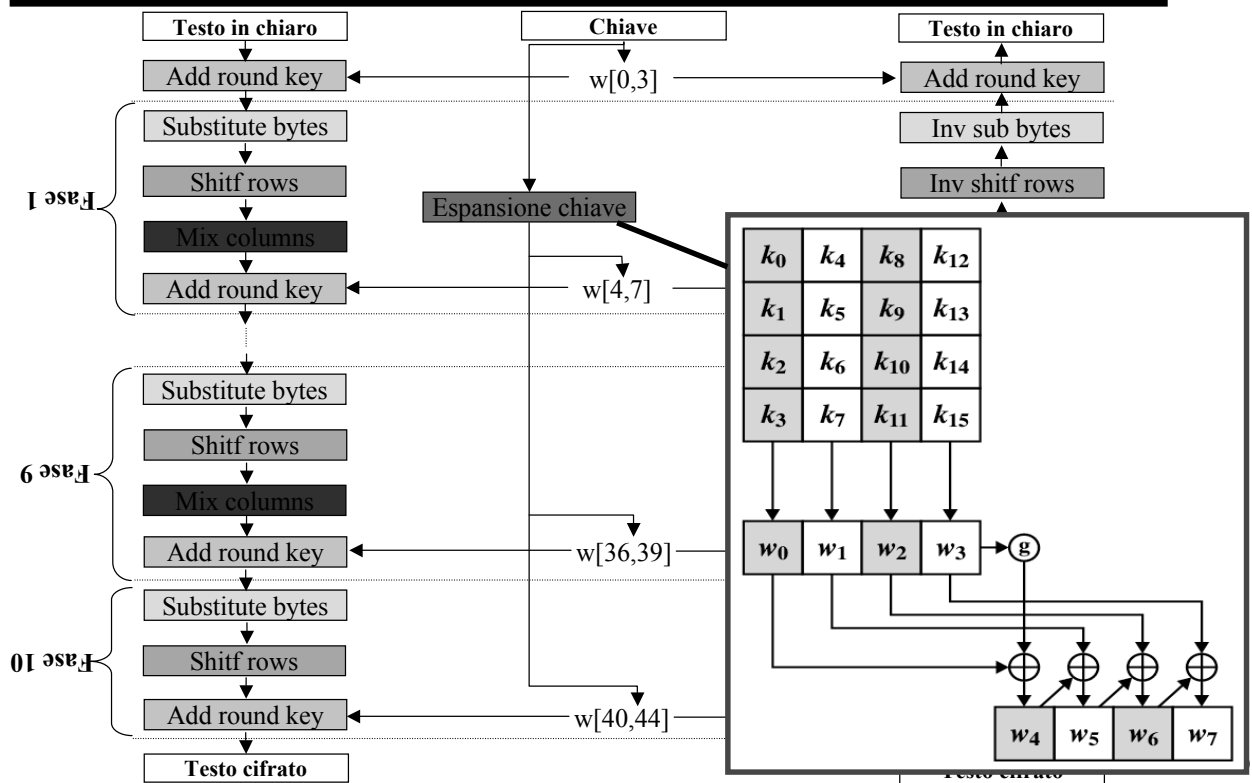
Testo in chiaro

Chiave

Testo in chiaro

Add round key

w[0,3]

Add round key

Substitute bytes

Inv sub bytes

Shitf rows

Inv shitf rows

Fase 1

Espansione chiave

Mix columns

Add round key

w[4,7]

| $k_0$ | $k_4$ | $k_8$ | $k_{12}$ |
|---|---|---|---|
| $k_1$ | $k_5$ | $k_9$ | $k_{13}$ |
| $k_2$ | $k_6$ | $k_{10}$ | $k_{14}$ |
| $k_3$ | $k_7$ | $k_{11}$ | $k_{15}$ |

Substitute bytes

Shitf rows

Fase 9

Mix columns

Add round key

w[36,39]

$w_0$ $w_1$ $w_2$ $w_3$ g

Substitute bytes

Fase 10

Shitf rows

Add round key

w[40,44]

$w_4$ $w_5$ $w_6$ $w_7$

Testo cifrato

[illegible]